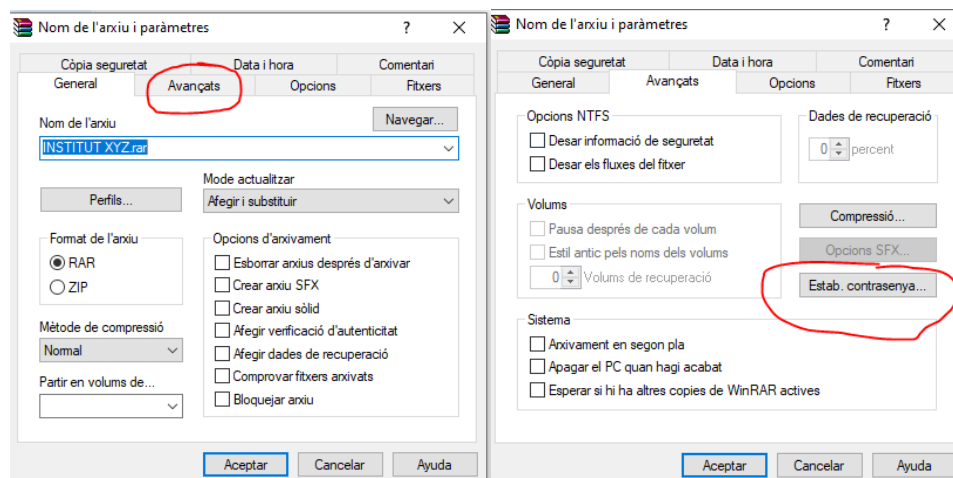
Nom de l'arxiu i paràmetres ? ✕

Còpia seguretat
Data i hora
Comentari
General
Avançats
Opcions
Fitxers

Nom de l'arxiu
Navegar...
INSTITUT XYZ.rar

Perfils...
Mode actualitzar
Afegir i substituir

Format de l'arxiu
RAR
ZIP

Opcions d'arxivament
Esborrar arxius després d'arxivar
Crear arxiu SFX
Crear arxiu sòlid
Afegir verificació d'autenticitat
Afegir dades de recuperació
Comprovar fitxers arxivats
Bloquejar arxiu

Mètode de compressió
Normal

Partir en volums de...

Acceptar
Cancelar
Ajuda

Nom de l'arxiu i paràmetres ? ✕

Còpia seguretat
Data i hora
Comentari
General
Avançats
Opcions
Fitxers

Opcions NTFS
Desar informació de seguretat
Desar els fluxes del fitxer

Dades de recuperació
0 percent

Volums
Pausa després de cada volum
Estil antic pels noms dels volums
0 Volums de recuperació

Compressió...
Opcions SFX...
Estab. contrasenya...

Sistema
Arxivament en segon pla
Apagar el PC quan hagi acabat
Esperar si hi ha altres copies de WinRAR actives

Acceptar
Cancelar
Ajuda